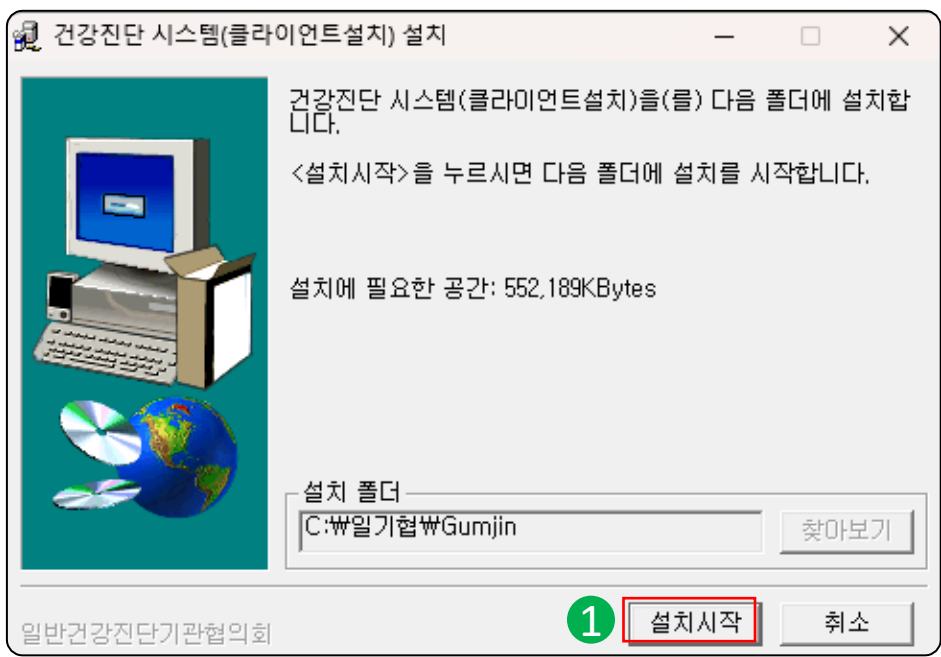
건강진단 시스템(클라이언트설치) 설치

건강진단 시스템(클라이언트설치)을(를) 다음 폴더에 설치합니다.

<설치시작>을 누르시면 다음 폴더에 설치를 시작합니다.

설치에 필요한 공간: 552,189KBytes

설치 폴더

C:₩일기협₩Gumjin

찾아보기

일반건강진단기관협의회

1

설치시작

취소